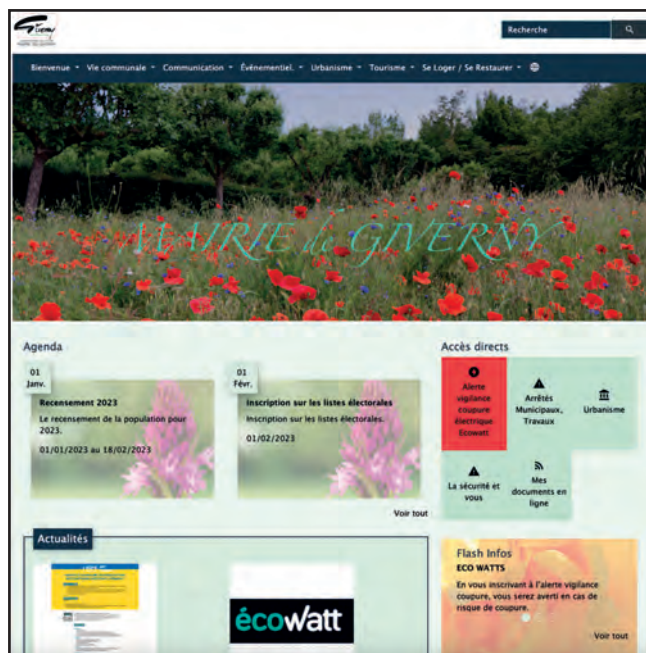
Giverny

Recherche

Bienvenue ▾ Vie communale ▾ Communication ▾ Événementiel. ▾ Urbanisme ▾ Tourisme ▾ Se Loger / Se Restaurer ▾

MAIRIE de GIVERNY

Agenda

01 Janv.

Recensement 2023

Le recensement de la population pour 2023.

01/01/2023 au 18/02/2023

01 Févr.

Inscription sur les listes électorales

Inscription sur les listes électorales.

01/02/2023

Voir tout

Accès directs

Alerte vigilance coupure électrique Ecowatt

Arrêtés Municipaux, Travaux

Urbanisme

La sécurité et vous

Mes documents en ligne

Actualités

écowatt

Flash Infos

ECO WATTS

En vous inscrivant à l'alerte vigilance coupure, vous serez averti en cas de risque de coupure.

Voir tout